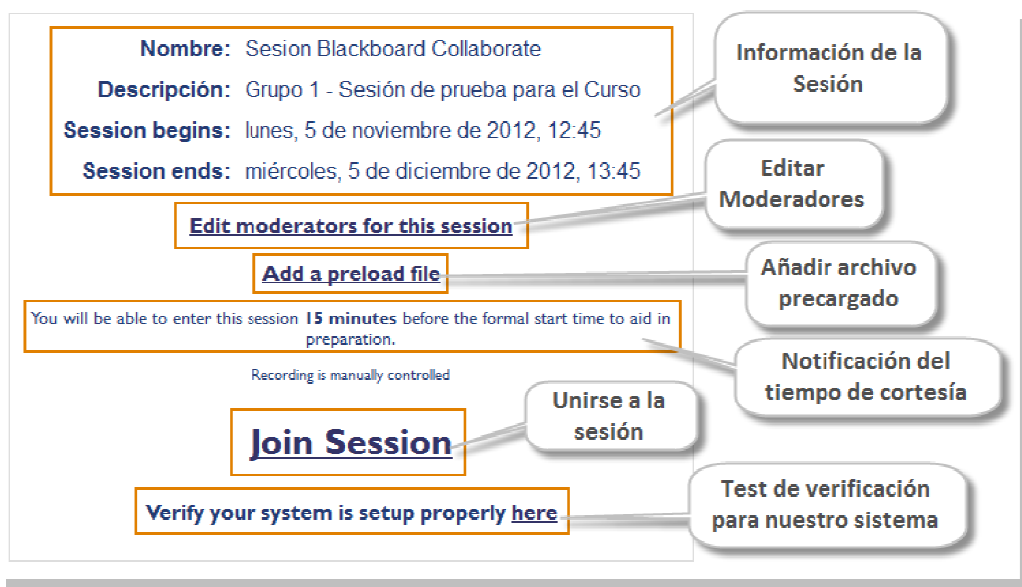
Nombre: Sesion Blackboard Collaborate

Descripción: Grupo 1 - Sesión de prueba para el Curso

Session begins: lunes, 5 de noviembre de 2012, 12:45

Session ends: miércoles, 5 de diciembre de 2012, 13:45

Información de la Sesión

Edit moderators for this session

Editar Moderadores

Add a preload file

Añadir archivo precargado

You will be able to enter this session 15 minutes before the formal start time to aid in preparation.

Notificación del tiempo de cortesía

Recording is manually controlled

Join Session

Unirse a la sesión

Verify your system is setup properly here

Test de verificación para nuestro sistema